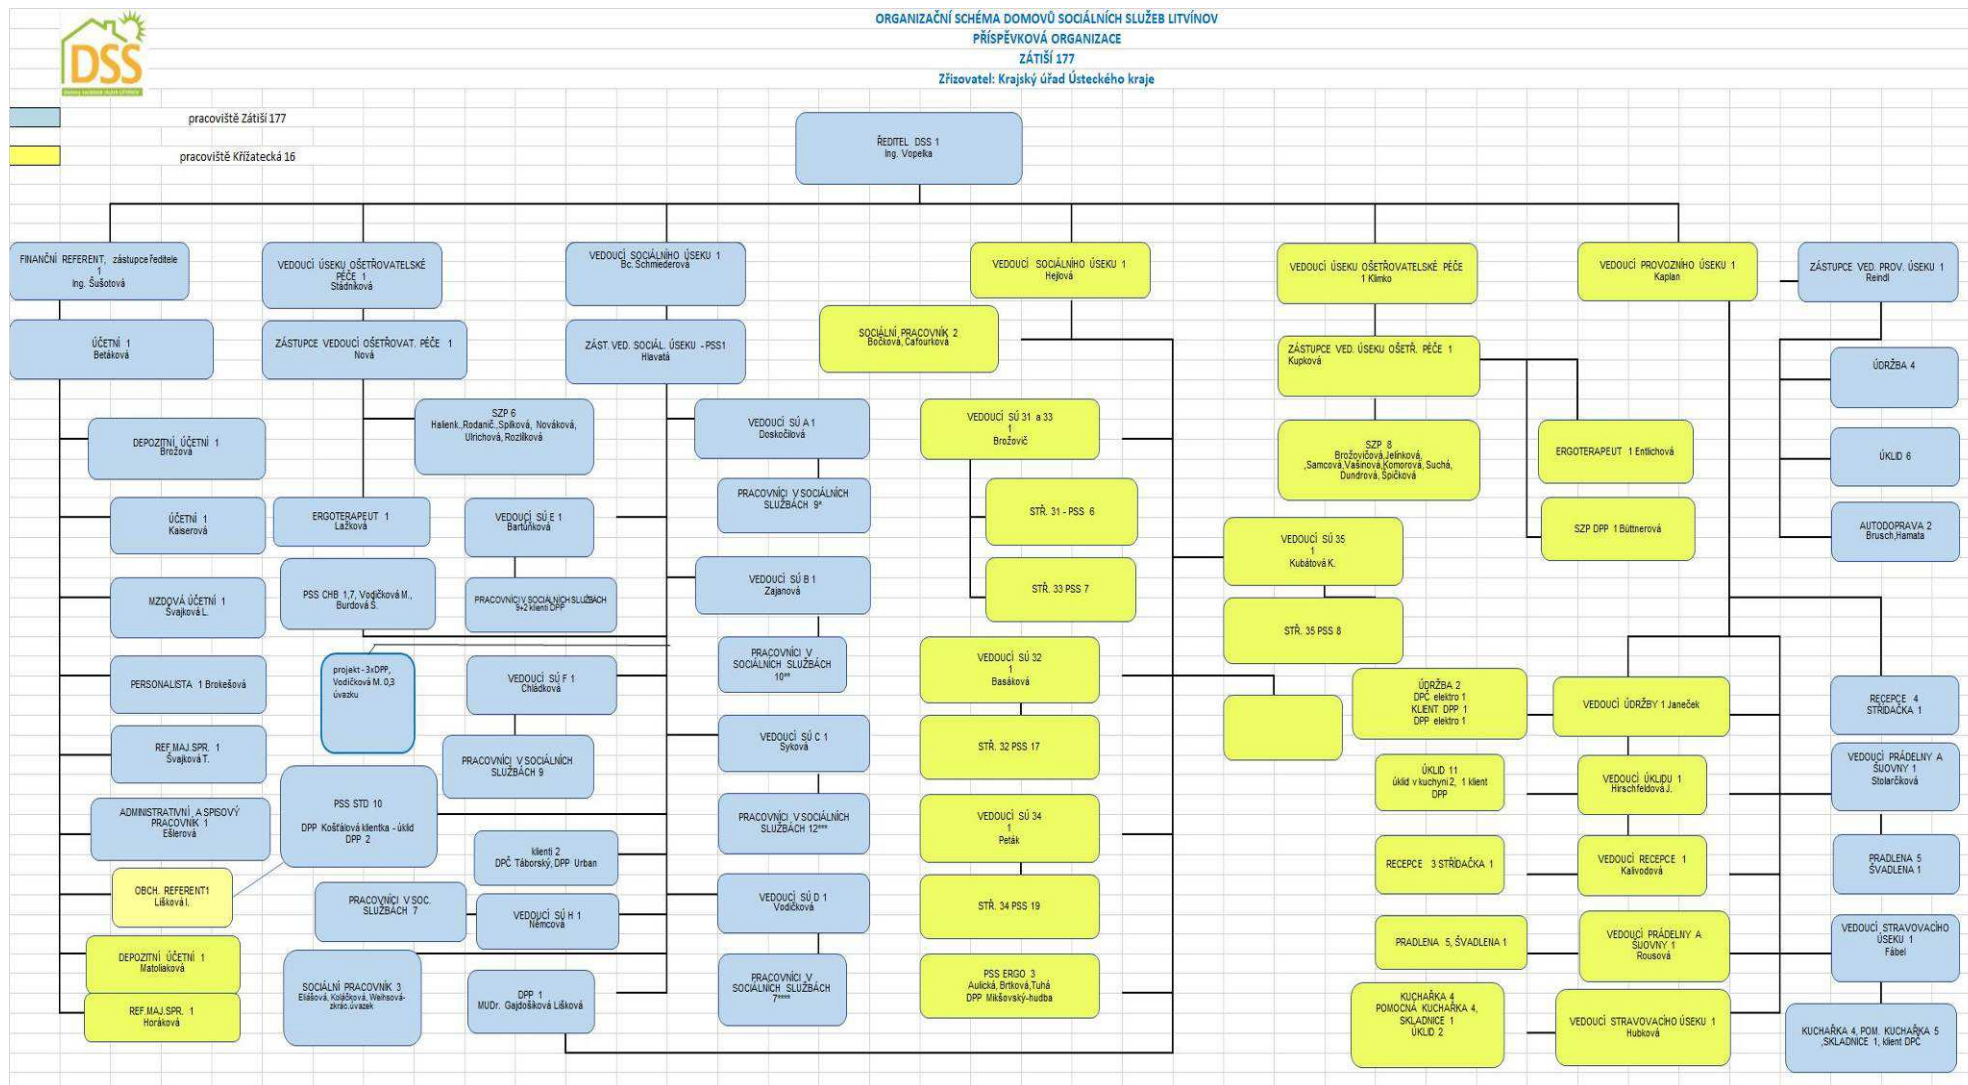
DSS

ORGANIZAČNÍ SCHÉMA DOMOVŮ SOCIÁLNÍCH SLUŽEB LITVÍNOV
PŘÍSPĚVKOVÁ ORGANIZACE
ZÁTIŠÍ 177
Zřizovatel: Krajský úřad Ústeckého kraje

pracoviště Zátiší 177

pracoviště Křížatecká 16

ŘEDITEL DSS 1
Ing. Vopelka

FINANČNÍ REFERENT, zástupce ředitele 1
Ing. Šušotová

ÚČETNÍ 1
Betáková

DEPOZITNÍ ÚČETNÍ 1
Brožová

ÚČETNÍ 1
Kaiserová

MZDOVÁ ÚČETNÍ 1
Švajková L.

PERSONALISTA 1 Brokešová

REF.MAJ.SPR. 1
Švajková T.

ADMINISTRATIVNÍ A SPISOVÝ PRACOVNÍK 1
Ešlerová

OBCH. REFERENT1
Lišková I.

DEPOZITNÍ ÚČETNÍ 1
Matoliaková

REF.MAJ.SPR. 1
Horáková

VEDOUCÍ ÚSEKU OŠETŘOVATELSKÉ PÉČE 1
Stádníková

ZÁSTUPCE VEDOUCÍ OŠETŘOVAT. PÉČE 1
Nová

SZP 6
Halienk.,Rodanič.,Spilková, Nováková, Ulrichová, Rozlíková

ERGOTERAPEUT 1
Lažková

PSS CHB 1,7, Vodičková M., Burdová S.

projekt - 3xDPP, Vodičková M. 0,3 úvazku

PSS STD 10
DPP Košťálová klientka - úklid
DPP 2

PRACOVNÍCI V SOC. SLUŽBÁCH 7

SOCIÁLNÍ PRACOVNÍK 3
Elišová, Kolářková, Weihsová-zkrác.úvazek

VEDOUCÍ SOCIÁLNÍHO ÚSEKU 1
Bc. Schmiederová

ZÁST. VED. SOCIÁL. ÚSEKU - PSS1
Hlavatá

VEDOUCÍ SÚ E 1
Bartůňková

PRACOVNÍCI V SOCIÁLNÍCH SLUŽBÁCH 9+2 klienti DPP

VEDOUCÍ SÚ F 1
Chládková

PRACOVNÍCI V SOCIÁLNÍCH SLUŽBÁCH 9

klienti 2
DPČ Táborský, DPP Urban

VEDOUCÍ SÚ H 1
Němcová

DPP 1
MUDr. Gajdošíková Lišková

VEDOUCÍ SÚ A 1
Doskočilová

PRACOVNÍCI V SOCIÁLNÍCH SLUŽBÁCH 9*

VEDOUCÍ SÚ B 1
Zajanová

PRACOVNÍCI V SOCIÁLNÍCH SLUŽBÁCH 10**

VEDOUCÍ SÚ C 1
Syková

PRACOVNÍCI V SOCIÁLNÍCH SLUŽBÁCH 12***

VEDOUCÍ SÚ D 1
Vodičková

PRACOVNÍCI V SOCIÁLNÍCH SLUŽBÁCH 7****

VEDOUCÍ SOCIÁLNÍHO ÚSEKU 1
Hejlová

SOCIÁLNÍ PRACOVNÍK 2
Bočková, Cafourková

VEDOUCÍ SÚ 31 a 33 1
Brožovič

STŘ. 31 - PSS 6

STŘ. 33 PSS 7

VEDOUCÍ SÚ 32 1
Basáková

STŘ. 32 PSS 17

VEDOUCÍ SÚ 34 1
Peták

STŘ. 34 PSS 19

PSS ERGO 3
Aulická, Brtková,Tuhá
DPP Mikšovský-hudba

VEDOUCÍ SÚ 35 1
Kubátová K.

STŘ. 35 PSS 8

VEDOUCÍ ÚSEKU OŠETŘOVATELSKÉ PÉČE 1 Klimko

ZÁSTUPCE VED. ÚSEKU OŠETŘ. PÉČE 1
Kupková

SZP 8
Brožovičová,Jelínková, Samcová,Vašinová,Komorová, Suchá, Dundrová, Špičková

ERGOTERAPEUT 1 Entlichová

SZP DPP 1 Büttnerová

VEDOUCÍ PROVOZNÍHO ÚSEKU 1
Kaplan

ZÁSTUPCE VED. PROV. ÚSEKU 1
Reindl

ÚDRŽBA 4

ÚKLID 6

AUTODOPRAVA 2
Brusch,Hamata

ÚDRŽBA 2
DPČ elektro 1
KLIENT DPP 1
DPP elektro 1

VEDOUCÍ ÚDRŽBY 1 Janeček

ÚKLID 11
úklid v kuchyni 2, 1 klient DPP

VEDOUCÍ ÚKLIDU 1
Hirschfeldová J.

RECEPCE 3 STŘÍDAČKA 1

VEDOUCÍ RECEPCE 1
Kalivodová

PRADLENA 5, ŠVADLENA 1

VEDOUCÍ PRÁDELNY A ŠIJOVNY 1
Rousová

KUCHAŘKA 4
POMOCNÁ KUCHAŘKA 4,
SKLADNICE 1
ÚKLID 2

VEDOUCÍ STRAVOVACÍHO ÚSEKU 1
Hubková

RECEPCE 4
STŘÍDAČKA 1

VEDOUCÍ PRÁDELNY A ŠIJOVNY 1
Stolarčíková

PRADLENA 5
ŠVADLENA 1

VEDOUCÍ STRAVOVACÍHO ÚSEKU 1
Fábel

KUCHAŘKA 4, POM. KUCHAŘKA 5 ,SKLADNICE 1, klient DPČ